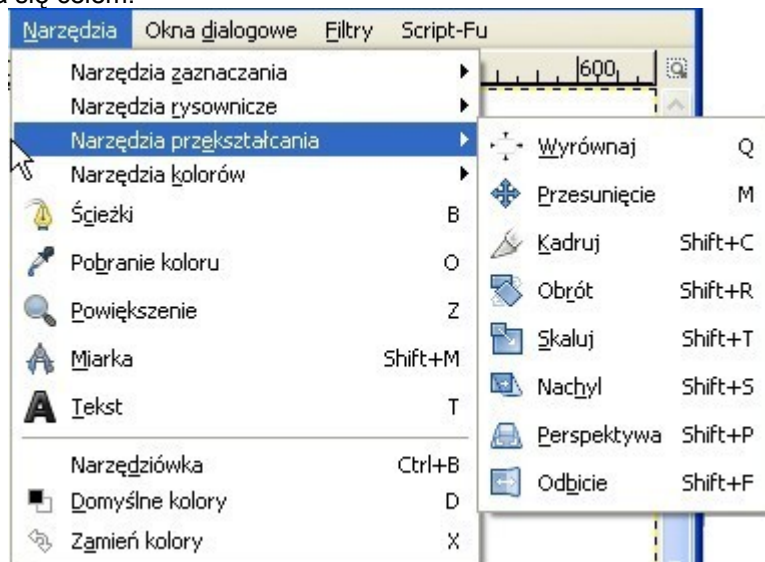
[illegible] się celem.

Narzędzia Okna dialogowe Filtry Script-Fu

600

Narzędzia zaznaczania
Narzędzia rysownicze
Narzędzia przekształcania
Narzędzia kolorów
Ścieżki B
Pobranie koloru O
Powiększenie Z
Miarka Shift+M
Tekst T
Narzędziówka Ctrl+B
Domyślne kolory D
Zamień kolory X

Wyrównaj Q
Przesunięcie M
Kadruj Shift+C
Obrót Shift+R
Skaluj Shift+T
Nachyl Shift+S
Perspektywa Shift+P
Odbicie Shift+F